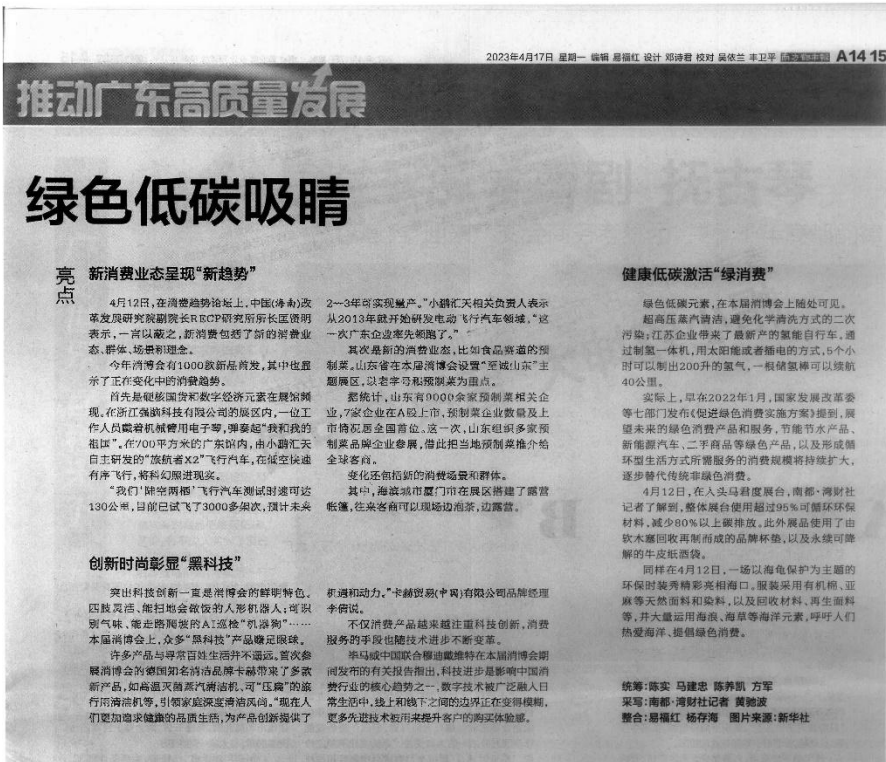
2023年4月17日 星期一 编辑 易福红 设计 郑诗君 校对 吴依兰 丰卫平 A14 15

推动广东高质量发展

绿色低碳吸睛

亮点

新消费业态呈现"新趋势"

4月12日，在消费趋势论坛上，中国(海南)改革发展研究院副院长RCEP研究所所长匡贤明表示，一言以蔽之，新消费包括了新的消费业态、群体、场景和理念。

今年消博会有1000款新品首发，其中也展示了正在变化中的消费趋势。

首先是硬核国货和数字经济元素在展馆频现。在浙江强脑科技有限公司的展区内，一位工作人员戴着机械臂用电子琴，弹奏起"我和我的祖国"。在700平方米的广东馆内，由小鹏汇天自主研发的"旅航者X2"飞行汽车，在低空快速有序飞行，将科幻照进现实。

"我们'陆空两栖'飞行汽车测试时速可达130公里，目前已试飞了3000多架次，预计未来2～3年可实现量产。"小鹏汇天相关负责人表示从2013年就开始研发电动飞行汽车领域，"这一次广东企业率先领跑了。"

其次是新的消费业态，比如食品赛道的预制菜。山东省在本届消博会设置"至诚山东"主题展区，以老字号和预制菜为重点。

据统计，山东有9000余家预制菜相关企业，7家企业在A股上市，预制菜企业数量及上市情况居全国首位。这一次，山东组织多家预制菜品牌企业参展，借此把当地预制菜推介给全球客商。

变化还包括新的消费场景和群体。

其中，海滨城市厦门市在展区搭建了露营帐篷，往来客商可以现场泡泡茶，边露营。

创新时尚彰显"黑科技"

突出科技创新一直是消博会的鲜明特色。四肢灵活、能扫地会做饭的人形机器人；可识别气味、能走路爬坡的AI巡检"机器狗"……本届消博会上，众多"黑科技"产品赚足眼球。

许多产品与寻常百姓生活并不遥远。首次参展消博会的德国知名清洁品牌卡赫带来了多款新产品，如高温灭菌蒸汽清洁机、可"压窝"的旅行用清洁机等，引领家庭深度清洁风尚。"现在人们更加追求健康的品质生活，为产品创新提供了机遇和动力。"卡赫贸易(中国)有限公司品牌经理李俏说。

科技创新让产品越来越注重科技创新，消费服务的手段也随技术进步不断变革。

毕马威中国联合德迪维特在本届消博会期间发布的有关报告指出，科技进步是影响中国消费行业的核心趋势之一，数字技术被广泛融入日常生活中，线上和线下之间的边界正在变得模糊，更多先进技术被用来提升客户的购买体验。

健康低碳激活"绿消费"

绿色低碳元素，在本届消博会上随处可见。

超高压蒸汽清洁，避免化学清洗方式的二次污染；江苏企业带来了最新产的氢能自行车，通过制氢一体机，用太阳能或者插电的方式，5个小时可以制出200升的氢气，一根储氢棒可以续航40公里。

实际上，早在2022年1月，国家发展改革委等七部门发布《促进绿色消费实施方案》提到，展望未来的绿色消费产品和服务，节能节水产品、新能源汽车、二手商品等绿色产品，以及形成循环型生活方式所需服务的消费规模将持续扩大，逐步替代传统非绿色消费。

4月12日，在入头马君度展台，南都·湾财社记者了解到，整体展台使用超过95%可循环环保材料，减少80%以上碳排放。此外展品使用了由软木塞回收再制而成的品牌杯垫，以及永续可降解的牛皮纸器袋。

同样在4月12日，一场以海龟保护为主题的环保时装秀精彩亮相海口。服装采用有机棉、亚麻等天然面料和染料，以及回收材料、再生面料等，并大量运用海浪、海草等海洋元素，呼吁人们热爱海洋、提倡绿色消费。

统筹：陈实 马建忠 陈养凯 方军
采写：南都·湾财社记者 黄驰波
整合：易福红 杨存海 图片来源：新华社